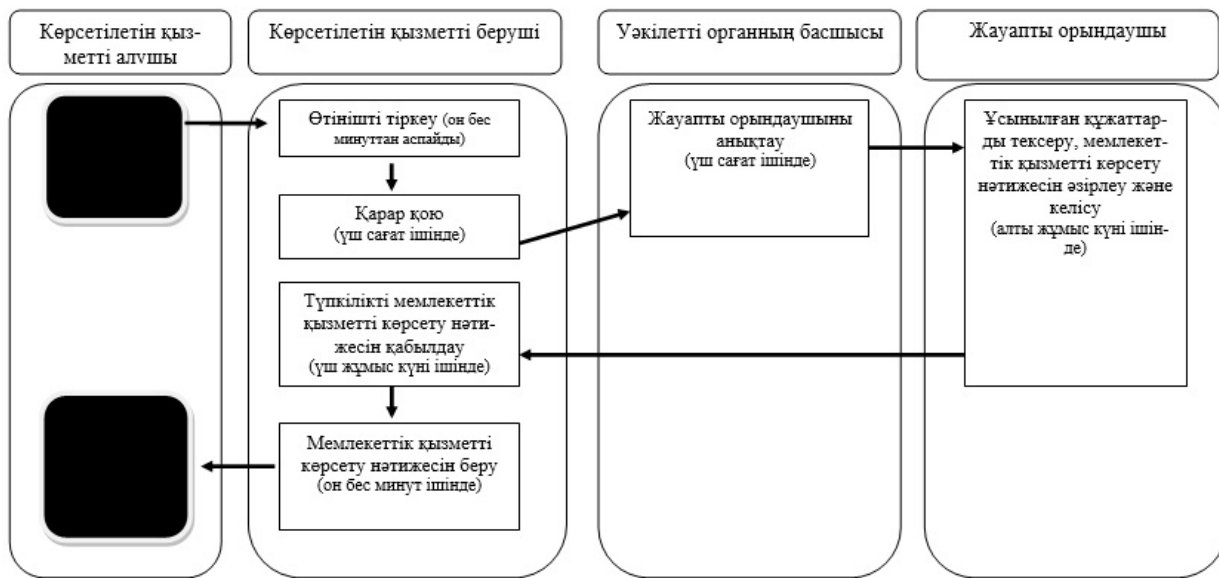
Көрсетілетін қызметті алушы

Көрсетілетін қызметті беруші

Уәкілетті органның басшысы

Жауапты орындаушы

Өтінішті тіркеу (он бес минуттан аспайды)

Қарар қою (үш сағат ішінде)

Түпкілікті мемлекеттік қызметті көрсету нәтижесін қабылдау (үш жұмыс күні ішінде)

Мемлекеттік қызметті көрсету нәтижесін беру (он бес минут ішінде)

Жауапты орындаушыны анықтау (үш сағат ішінде)

Ұсынылған құжаттарды тексеру, мемлекеттік қызметті көрсету нәтижесін әзірлеу және келісу (алты жұмыс күні ішінде)